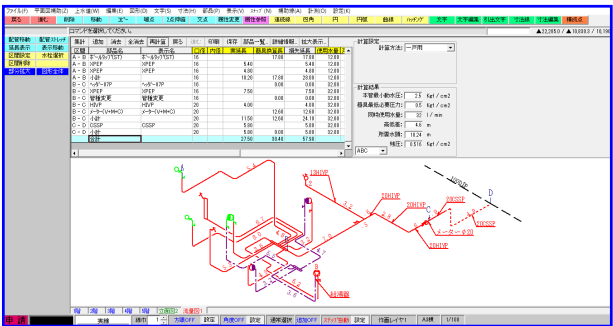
ファイル(F) 平面図構成(Z) 上水道(W) 編集(E) 図形(G) 文字(S) 寸法(D) 部品(P) 表示(V) スナップ(N) 補助線(A) 計測(I) 設定(Q)

戻る 追加 削除 移動 コピー 端点 2点円弧 交点 属性変更 属性参照 連続線 四角 円 円弧 曲線 ハッチング 文字 文字編集 引出文字 寸法線 寸法編集 構成名

配管移動 配管ストレッチ
接続表示 表示移動
区間設定 水栓選択
区間削除
印刷 画面全体

コマンドを選択してください。

集計 追加 挿入 削除 全消去 再計算 戻る 印刷 保存 部品一覧 詳細情報 拡大表示

| 区間 | 部品名 | 表示名 | 口径 | 内径 | 実延長 | 器具換算長 | 相当延長 | 使用水量 |
|---|---|---|---|---|---|---|---|---|
| A - B | ホースバルブ(ST) | ホースバルブ(ST) | 16 | | | 17.00 | 17.00 | 12.00 |
| A - B | XPEP | XPEP | 16 | | 5.40 | | 5.40 | 12.00 |
| A - B | XPEP | XPEP | 16 | | 4.00 | | 4.00 | 12.00 |
| A - B | 小計 | | 16 | | 18.20 | 17.00 | 28.00 | 12.00 |
| B - C | ヘッダー87P | ヘッダー87P | 16 | | | 9.00 | 9.00 | 32.00 |
| B - C | XPEP | XPEP | 16 | | 7.50 | | 7.50 | 32.00 |
| B - C | 小計 | | 16 | | | 9.00 | 9.00 | 32.00 |
| B - C | 管種変更 | 管種変更 | 16 | | | | | |
| B - C | HIVP | HIVP | 20 | | 4.00 | | 4.00 | 32.00 |
| B - C | メーター(V+H+C) | メーター(V+H+C) | 20 | | | 12.60 | 12.60 | 32.00 |
| B - C | 小計 | | 20 | | 11.50 | 12.60 | 24.10 | 32.00 |
| C - D | CSSP | CSSP | 20 | | 5.00 | | 5.00 | 32.00 |
| C - D | 小計 | | 20 | | 5.00 | 9.00 | 5.00 | 32.00 |
| | 合計 | | | | 27.50 | 39.40 | 57.50 | |

計算設定
計算方法: 一戸用

計算結果
本管最小動水圧: 2.0 Kgf/cm2
器具最低必要圧力: 0.5 Kgf/cm2
同時使用水量: 32 l/min
高低差: 4.6 m
所要水頭: 18.24 m
検圧: 0.616 Kgf/cm2

ABC

13HIVP
20HIVP
20HIVP
20CSSP
20CSSP
メーター φ20
20HIVP
D
150VP
A
B
C
H=1.0
H=1.0
給湯器

1階 2階 3階 4階 5階 立面図 道

実線 線幅 1 方眼OFF 設定 角度OFF 設定 通常選択 追加OFF スナップ自動 設定 作図レイヤ1 A3横 1/100